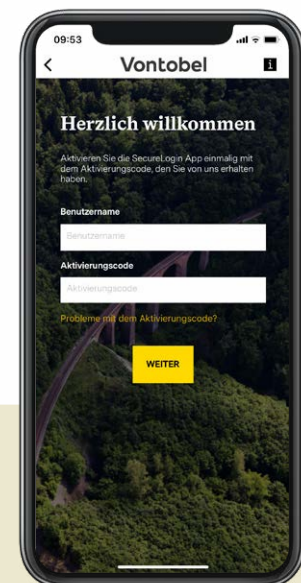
09:53

<

Vontobel

i

Herzlich willkommen

Aktivieren Sie die SecureLogin App einmalig mit dem Aktivierungscode, den Sie von uns erhalten haben.

Benutzername

Benutzername

Aktivierungscode

Aktivierungscode

Probleme mit dem Aktivierungscode?

WEITER